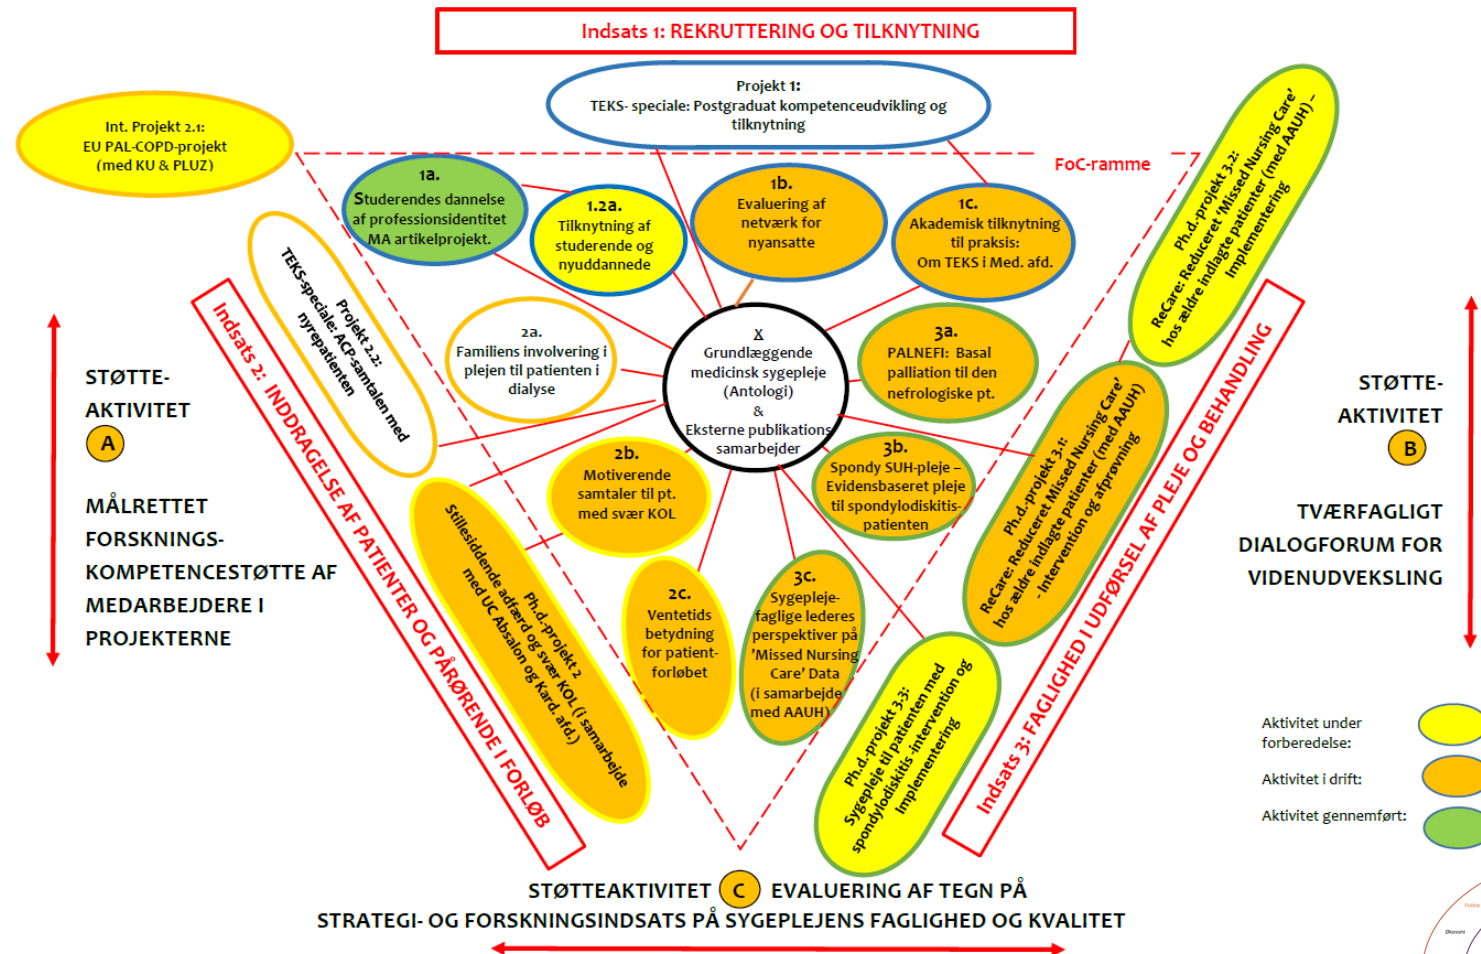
Indsats 1: REKRUTTERING OG TILKNYTNING

Projekt 1:
TEKS- speciale: Postgraduat kompetenceudvikling og tilknytning

Int. Projekt 2.1:
EU PAL-COPD-projekt
(med KU & PLUZ)

FoC-ramme

1a.
Studerendes dannelse af professionsidentitet MA artikelprojekt.

1.2a.
Tilknytning af studerende og nyuddannede

1b.
Evaluering af netværk for nyansatte

1c.
Akademisk tilknytning til praksis:
Om TEKS i Med. afd.

Ph.d.-projekt 3.2:
ReCare: Reduceret 'Missed Nursing Care' hos ældre indlagte patienter (med AAUH) – Implementering

Projekt 2.2:
TEKS-speciale: ACP-samtalen med nyrepatienten

2a.
Familiens involvering i plejen til patienten i dialyse

X
Grundlæggende medicinsk sygepleje
(Antologi)
&
Eksterne publikations samarbejder

3a.
PALNEFI: Basal palliation til den nefrologiske pt.

STØTTE-
AKTIVITET
A

MÅLRETTET
FORSKNINGS-
KOMPETENCESTØTTE AF
MEDARBEJDERE I
PROJEKTERNE

Indsats 2: INDDRAGELSE AF PATIENTER OG PÅRØRENDE I FORLØB

2b.
Motiverende samtaler til pt. med svær KOL

3b.
Spondy SUH-pleje – Evidensbaseret pleje til spondylodiskitis-patienten

Ph.d.-projekt 3.1:
ReCare: Reduceret Missed Nursing Care' hos ældre indlagte patienter (med AAUH) -Intervention og afprøvning

STØTTE-
AKTIVITET
B

TVÆRFAGLIGT
DIALOGFORUM FOR
VIDENUDVEKSLING

Ph.d.-projekt 2
Stillesiddende adfærd og svær KOL (i samarbejde med UC Absalon og Kard. afd.)

2c.
Ventetids betydning for patient-forløbet

3c.
Sygepleje-faglige lederes perspektiver på 'Missed Nursing Care' Data
(i samarbejde med AAUH)

Ph.d.-projekt 3.3:
Sygepleje til patienten med spondylodiskitis -intervention og Implementering

Indsats 3: FAGLIGHED I UDFØRSEL AF PLEJE OG BEHANDLING

Aktivitet under forberedelse:
Aktivitet i drift:
Aktivitet gennemført:

STØTTEAKTIVITET C EVALUERING AF TEGN PÅ
STRATEGI- OG FORSKNINGSINDSATS PÅ SYGEPLEJENS FAGLIGHED OG KVALITET